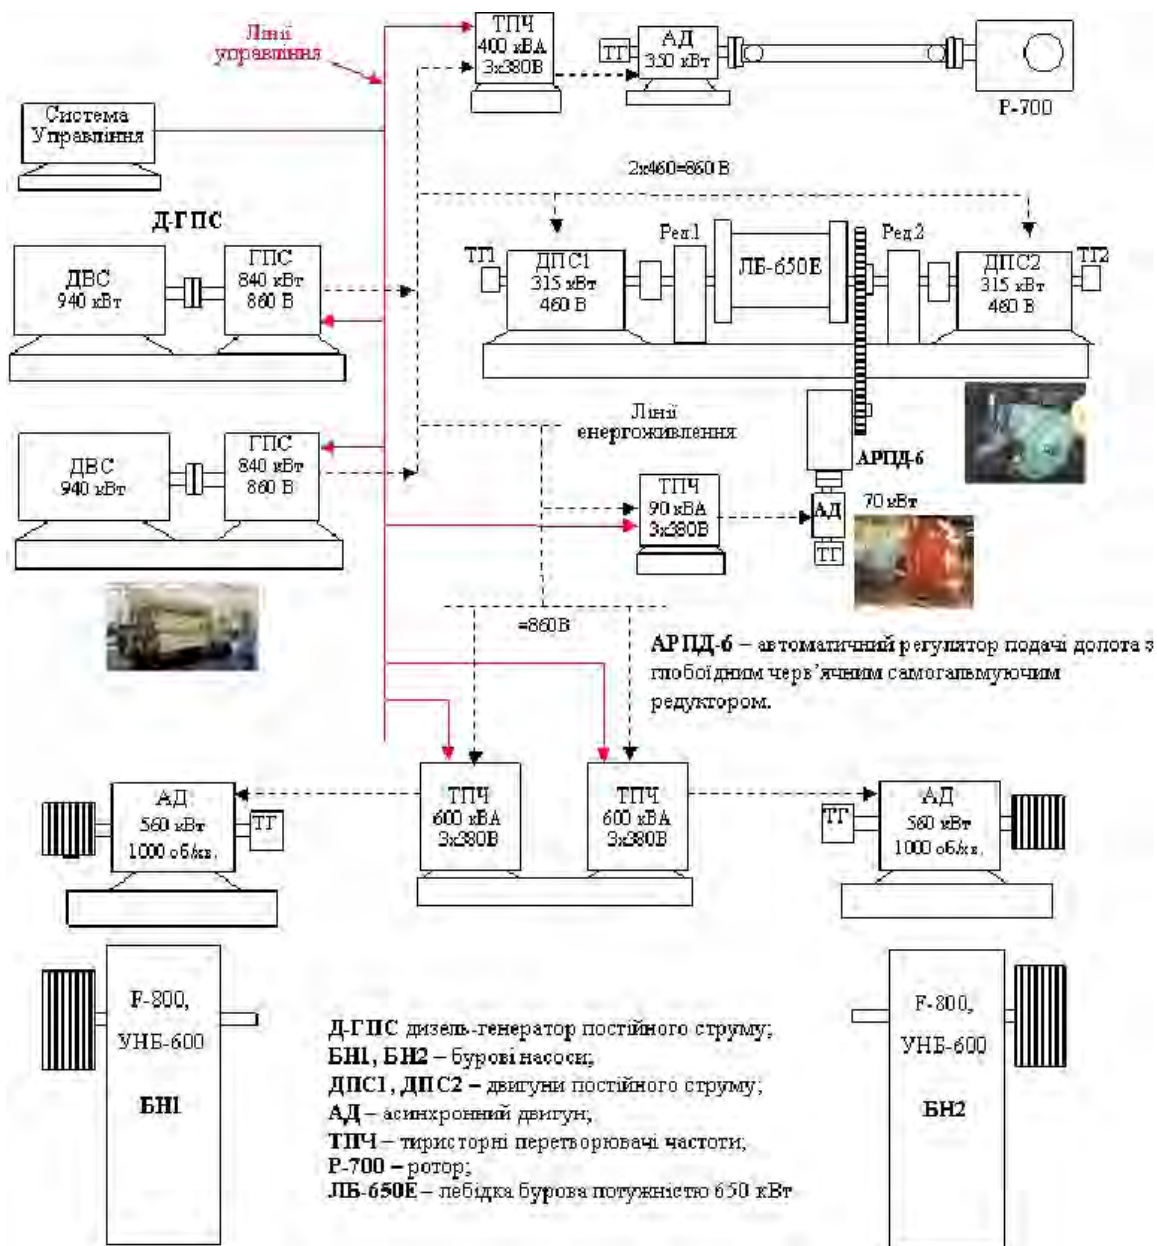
Лінії управління

ТПЧ 400 кВА 3х380В

ТГ

АД 350 кВт

Р-700

Система Управління

2х460=860 В

Д-ГПС

ТГ1

ДПС1 315 кВт 460 В

Ред1

ЛБ-650Е

Ред2

ДПС2 315 кВт 460 В

ТГ2

ДВС 940 кВт

ГПС 840 кВт 860 В

Лінії енергоживлення

ДВС 940 кВт

ГПС 840 кВт 860 В

АРПД-6

ТПЧ 90 кВА 3х380В

АД

70 кВт

ТГ

=860В

АРПД-6 – автоматичний регулятор подачі долота з глобоїдним черв'ячним самогальмуючим редуктором.

АД 560 кВт 1000 об/хв.

ТГ

ТПЧ 600 кВА 3х380В

ТПЧ 600 кВА 3х380В

ТГ

АД 560 кВт 1000 об/хв.

F-800, УНБ-600

БН1

Д-ГПС дизель-генератор постійного струму;
БН1, БН2 – бурові насоси;
ДПС1, ДПС2 – двигуни постійного струму;
АД – асинхронний двигун;
ТПЧ – тиристорні перетворювачі частоти;
Р-700 – ротор;
ЛБ-650Е – лебідка бурова потужністю 650 кВт

F-800, УНБ-600

БН2